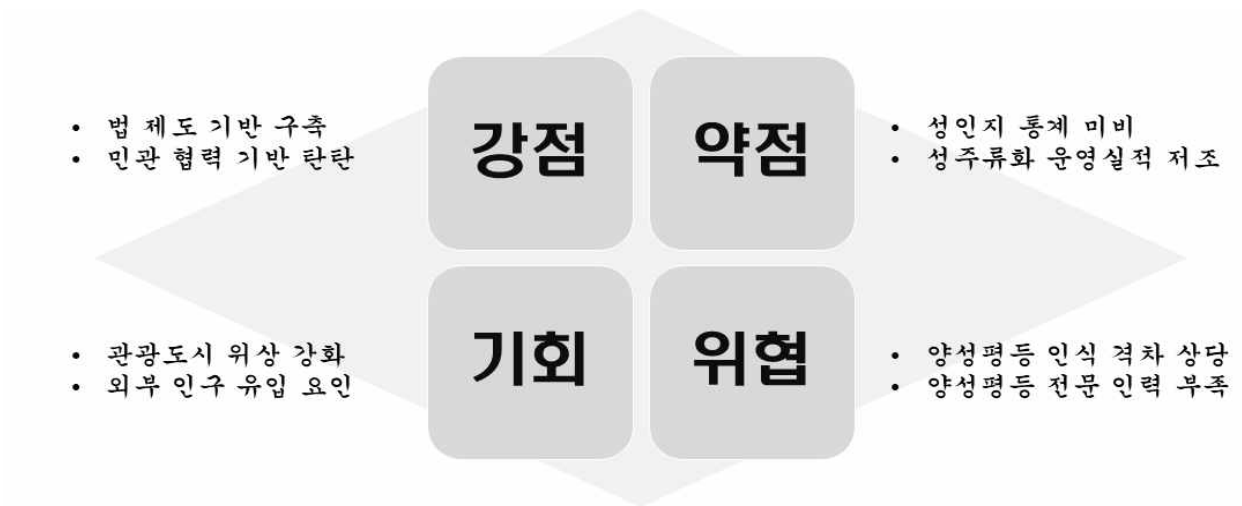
• 법 제도 기반 구축
• 민관 협력 기반 탄탄

강점

약점

• 성인지 통계 미비
• 성주류화 운영실적 저조

• 관광도시 위상 강화
• 외부 인구 유입 요인

기회

위협

• 양성평등 인식 격차 상당
• 양성평등 전문 인력 부족